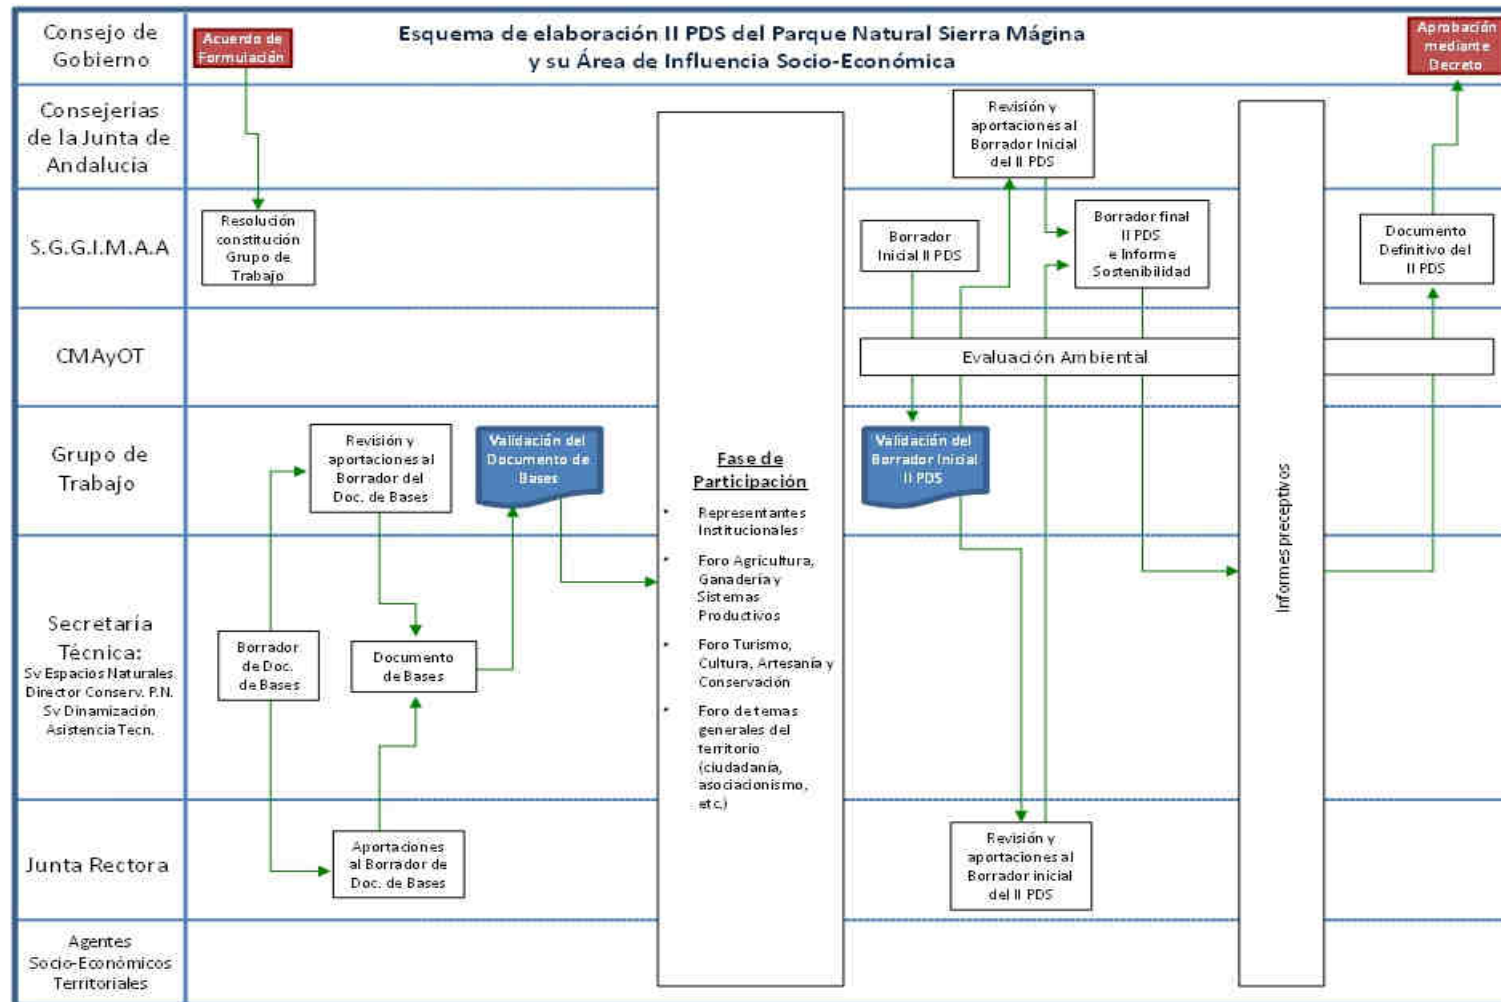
Consejo de Gobierno

Acuerdo de Formulación

Esquema de elaboración II PDS del Parque Natural Sierra Mágina y su Área de Influencia Socio-Económica

Aprobación mediante Decreto

Consejerías de la Junta de Andalucía

Revisión y aportaciones al Borrador Inicial del II PDS

S.G.G.I.M.A.A

Resolución constitución Grupo de Trabajo

Borrador Inicial II PDS

Borrador final II PDS e Informe Sostenibilidad

Documento Definitivo del II PDS

CMAyOT

Evaluación Ambiental

Grupo de Trabajo

Revisión y aportaciones al Borrador del Doc. de Bases

Validación del Documento de Bases

Fase de Participación

• Representantes Institucionales

• Foro Agricultura, Ganadería y Sistemas Productivos

• Foro Turismo, Cultura, Artesanía y Conservación

• Foro de temas generales del territorio (ciudadanía, asociacionismo, etc.)

Validación del Borrador Inicial II PDS

Informes preceptivos

Secretaría Técnica:
Sv Espacios Naturales
Director Conserv. P.N.
Sv Dinamización
Asistencia Tecn.

Borrador de Doc. de Bases

Documento de Bases

Junta Rectora

Aportaciones al Borrador de Doc. de Bases

Revisión y aportaciones al Borrador inicial del II PDS

Agentes Socio-Económicos Territoriales